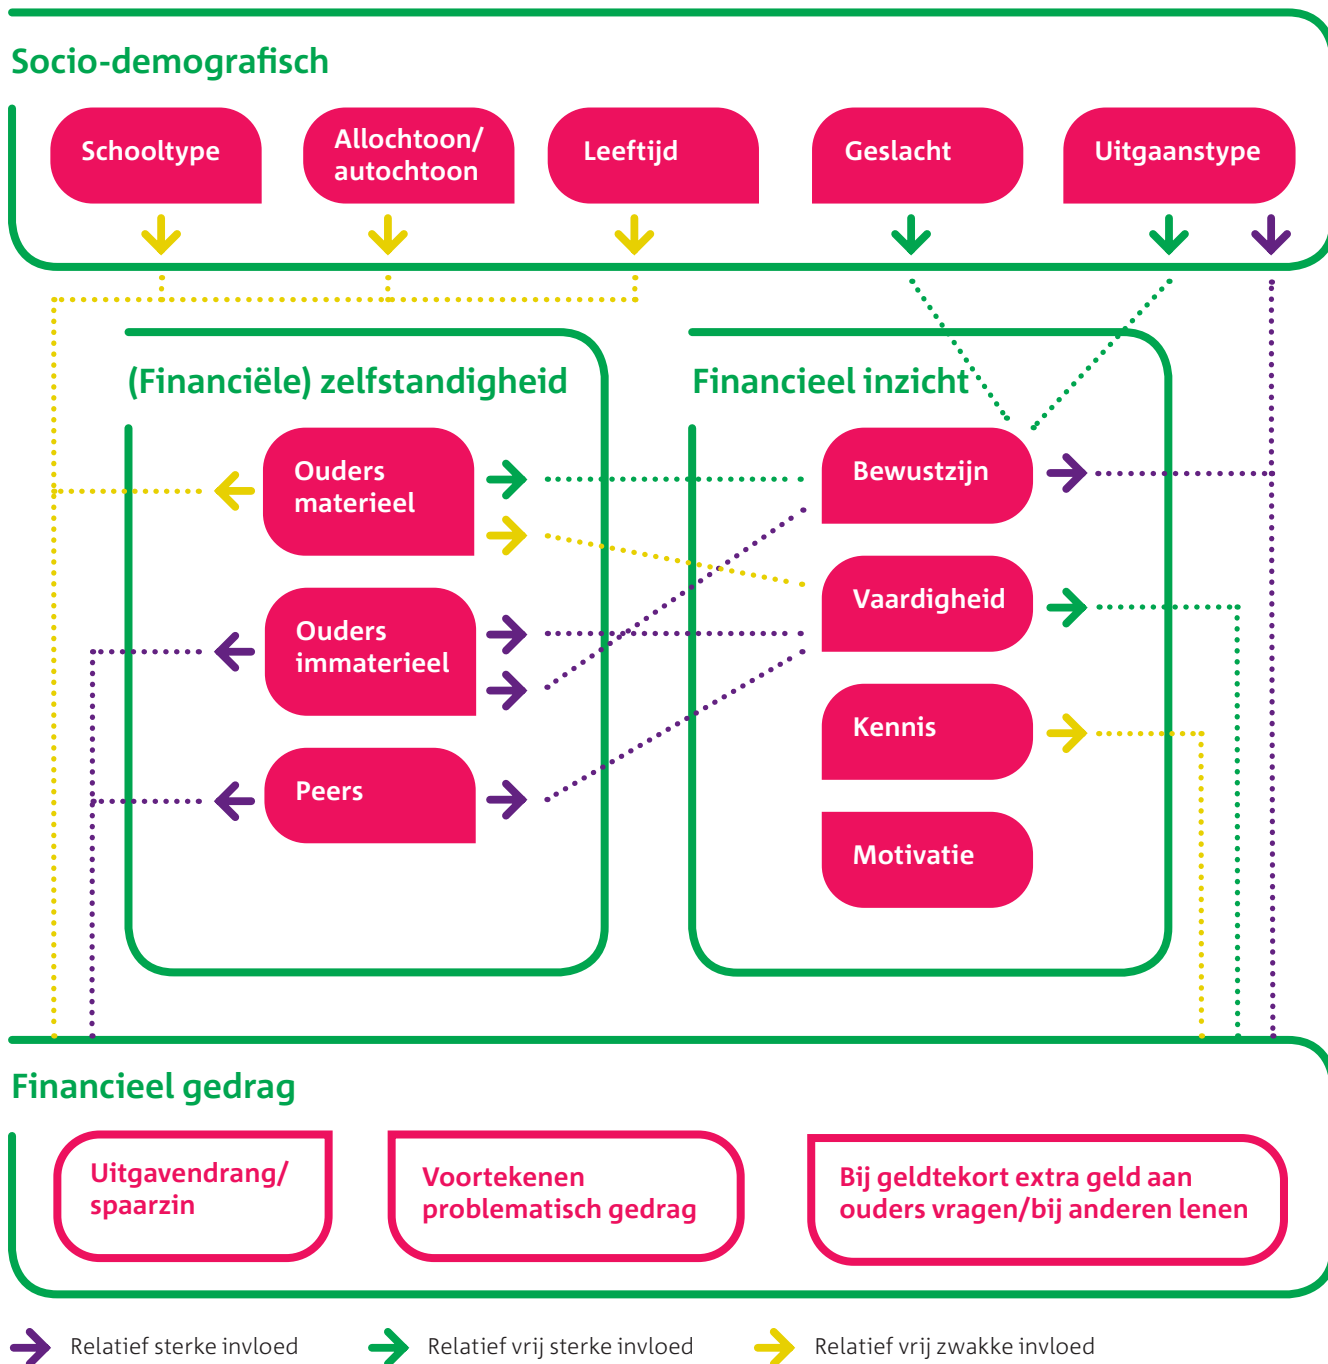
Socio-demografisch

Schooltype

Allochtoon/ autochtoon

Leeftijd

Geslacht

Uitgaanstype

(Financiële) zelfstandigheid

Ouders materieel

Ouders immaterieel

Peers

Financieel inzicht

Bewustzijn

Vaardigheid

Kennis

Motivatie

Financieel gedrag

Uitgavendrang/ spaarzin

Voortekenen problematisch gedrag

Bij geldtekort extra geld aan ouders vragen/bij anderen lenen

Relatief sterke invloed

Relatief vrij sterke invloed

Relatief vrij zwakke invloed